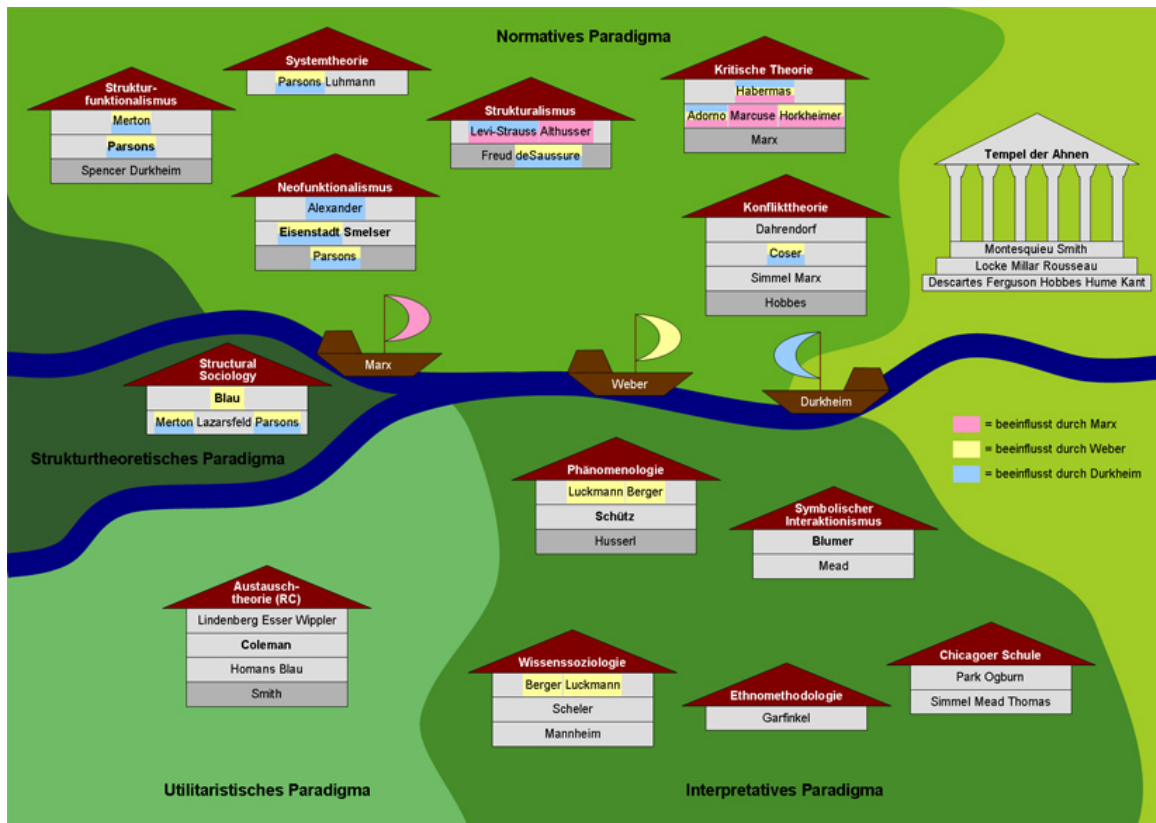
Normatives Paradigma

Systemtheorie
Parsons Luhmann

Struktur-funktionalismus
Merton
Parsons
Spencer Durkheim

Strukturalismus
Levi-Strauss Althusser
Freud deSaussure

Kritische Theorie
Habermas
Adorno Marcuse Horkheimer
Marx

Tempel der Ahnen
Montesquieu Smith
Locke Millar Rousseau
Descartes Ferguson Hobbes Hume Kant

Neofunktionalismus
Alexander
Eisenstadt Smelser
Parsons

Konflikttheorie
Dahrendorf
Coser
Simmel Marx
Hobbes

Marx
Weber
Durkheim

Structural Sociology
Blau
Merton Lazarsfeld Parsons

= beeinflusst durch Marx
= beeinflusst durch Weber
= beeinflusst durch Durkheim

Strukturtheoretisches Paradigma

Phänomenologie
Luckmann Berger
Schütz
Husserl

Symbolischer Interaktionismus
Blumer
Mead

Austausch-theorie (RC)
Lindenberg Esser Wippler
Coleman
Homans Blau
Smith

Wissenssoziologie
Berger Luckmann
Scheler
Mannheim

Ethnomethodologie
Garfinkel

Chicagoer Schule
Park Ogburn
Simmel Mead Thomas

Utilitaristisches Paradigma

Interpretatives Paradigma